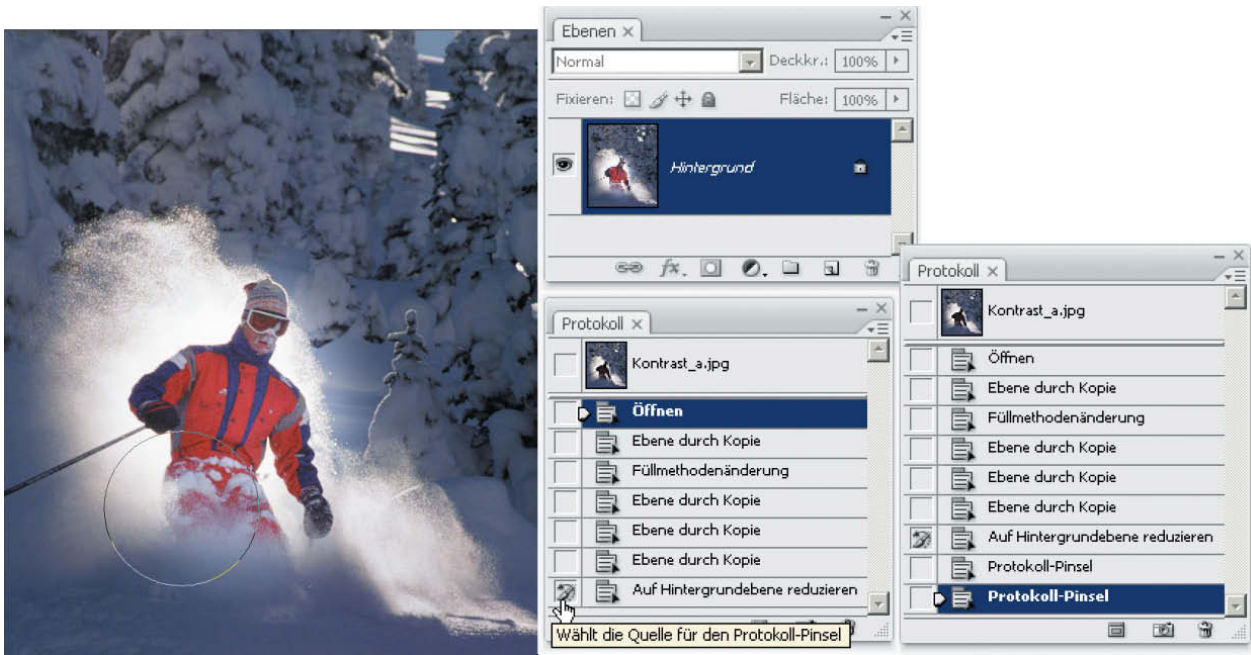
Ebenen ×
Normal
Deckkr.: 100%
Fixieren:
Fläche: 100%
Hintergrund

Protokoll ×
Kontrast_a.jpg
Öffnen
Ebene durch Kopie
Füllmethodenänderung
Ebene durch Kopie
Ebene durch Kopie
Ebene durch Kopie
Auf Hintergrundebene reduzieren
Wählt die Quelle für den Protokoll-Pinsel

Protokoll ×
Kontrast_a.jpg
Öffnen
Ebene durch Kopie
Füllmethodenänderung
Ebene durch Kopie
Ebene durch Kopie
Ebene durch Kopie
Auf Hintergrundebene reduzieren
Protokoll-Pinsel
Protokoll-Pinsel